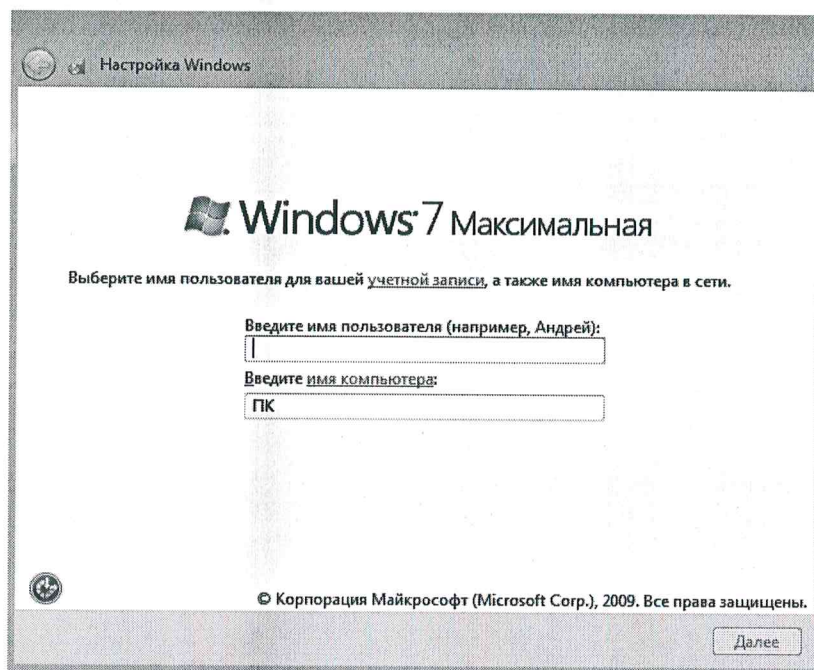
Настройка Windows

Windows 7 Максимальная

Выберите имя пользователя для вашей учетной записи, а также имя компьютера в сети.

Введите имя пользователя (например, Андрей):

Введите имя компьютера:

ПК

© Корпорация Майкрософт (Microsoft Corp.), 2009. Все права защищены.

Далее